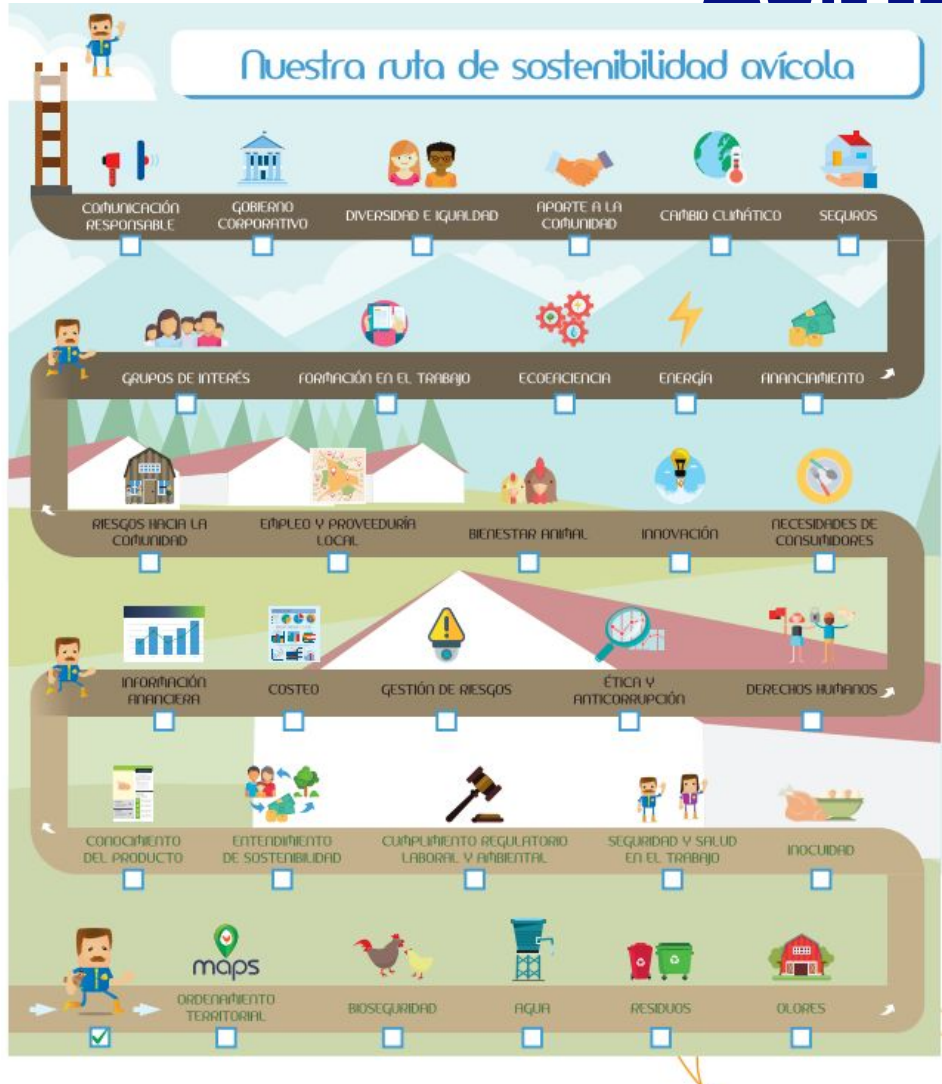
Nuestra ruta de sostenibilidad avícola

COMUNICACIÓN RESPONSABLE
GOBIERNO CORPORATIVO
DIVERSIDAD E IGUALDAD
APORTE A LA COMUNIDAD
CAMBIO CLIMÁTICO
SEGUROS

GRUPOS DE INTERÉS
FORMACIÓN EN EL TRABAJO
ECOEFICIENCIA
ENERGÍA
FINANCIAMIENTO

RIESGOS HACIA LA COMUNIDAD
EMPLEO Y PROVEEDURÍA LOCAL
BIENESTAR ANIMAL
INNOVACIÓN
NECESIDADES DE CONSUMIDORES

INFORMACIÓN FINANCIERA
COSTEO
GESTIÓN DE RIESGOS
ÉTICA Y ANTICORRUPCIÓN
DERECHOS HUMANOS

CONOCIMIENTO DEL PRODUCTO
ENTENDIMIENTO DE SOSTENIBILIDAD
CUMPLIMIENTO REGULATORIO LABORAL Y AMBIENTAL
SEGURIDAD Y SALUD EN EL TRABAJO
INOCUIDAD

maps
ORDENAMIENTO TERRITORIAL
BIOSEGURIDAD
AGUA
RESIDUOS
OLORES